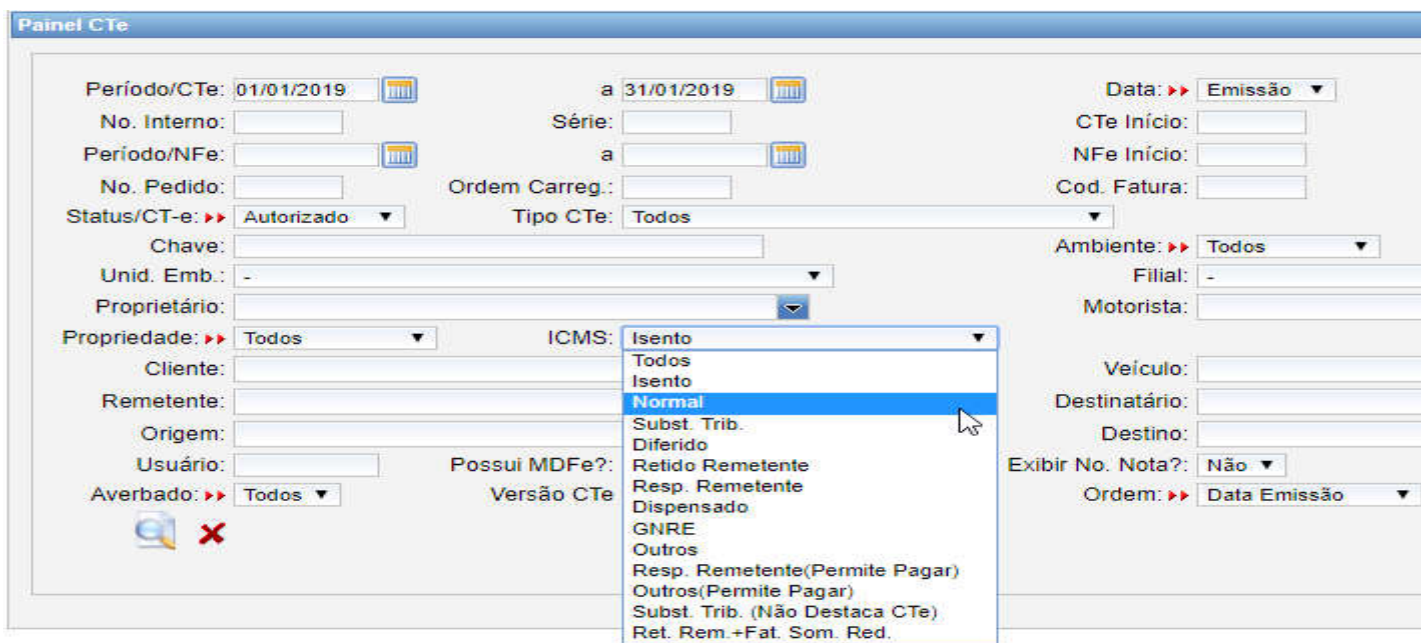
Painel CTe

Período/CTe: 01/01/2019 a 31/01/2019 Data: Emissão

No. Interno: Série: CTe Início:

Período/NFe: a NFe Início:

No. Pedido: Ordem Carreg.: Cod. Fatura:

Status/CT-e: Autorizado Tipo CTe: Todos

Chave: Ambiente: Todos

Unid. Emb.: - Filial: -

Proprietário: Motorista:

Propriedade: Todos ICMS: Isento

Todos
Isento
Normal
Subst. Trib.
Diferido
Retido Remetente
Resp. Remetente
Dispensado
GNRE
Outros
Resp. Remetente(Permite Pagar)
Outros(Permite Pagar)
Subst. Trib. (Não Destaca CTe)
Ret. Rem.+Fat. Som. Red.

Cliente: Veículo:

Remetente: Destinatário:

Origem: Destino:

Usuário: Possui MDFe?: Exibir No. Nota?: Não

Averbado: Todos Versão CTe Ordem: Data Emissão